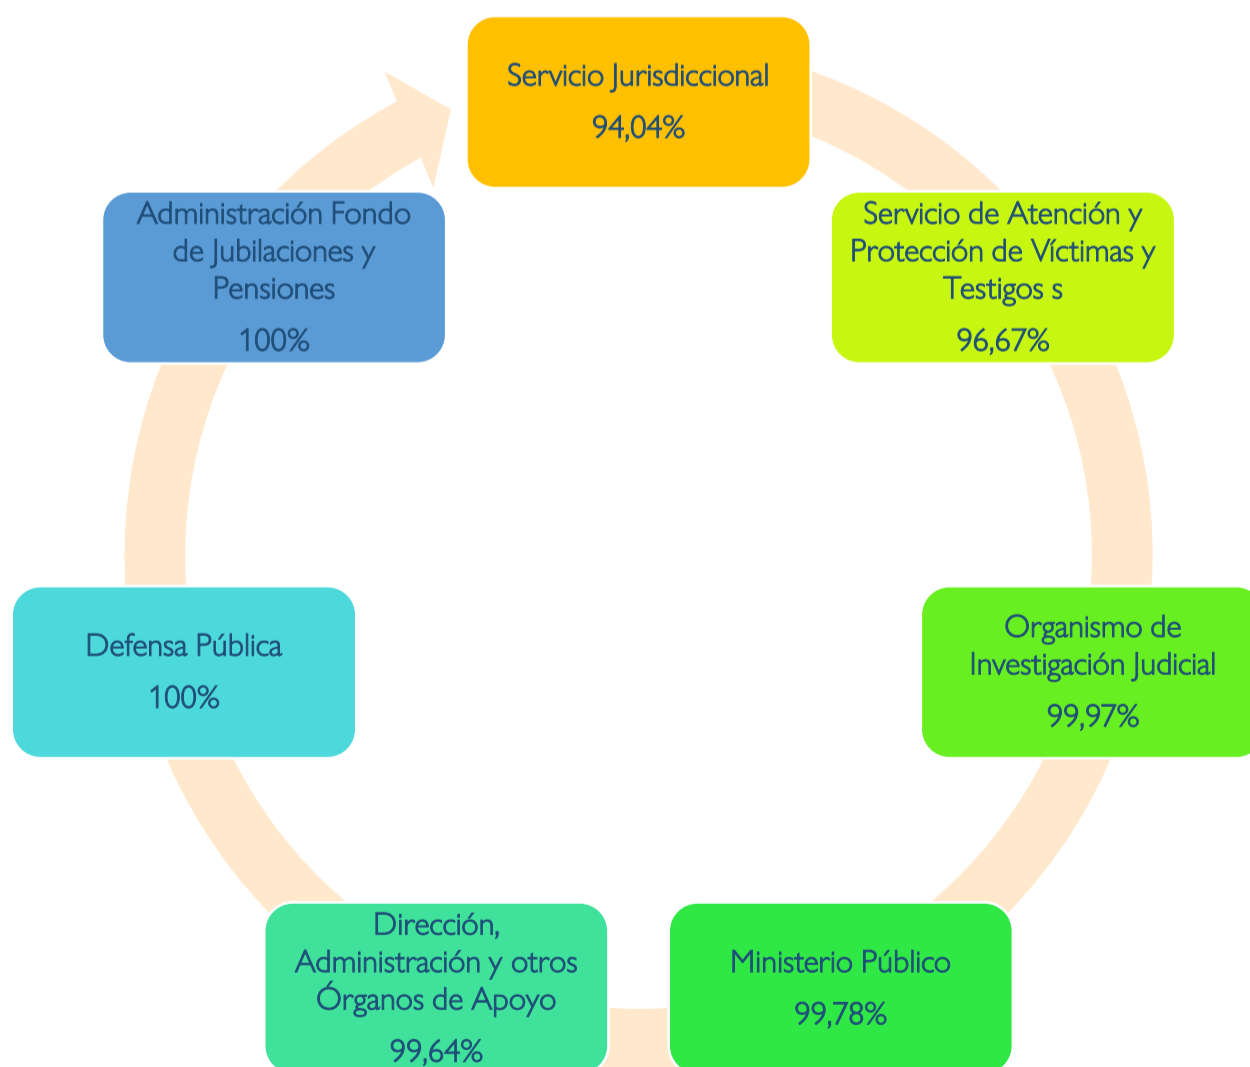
Servicio Jurisdiccional
94,04%

Servicio de Atención y Protección de Víctimas y Testigos s
96,67%

Organismo de Investigación Judicial
99,97%

Ministerio Público
99,78%

Dirección, Administración y otros Órganos de Apoyo
99,64%

Defensa Pública
100%

Administración Fondo de Jubilaciones y Pensiones
100%